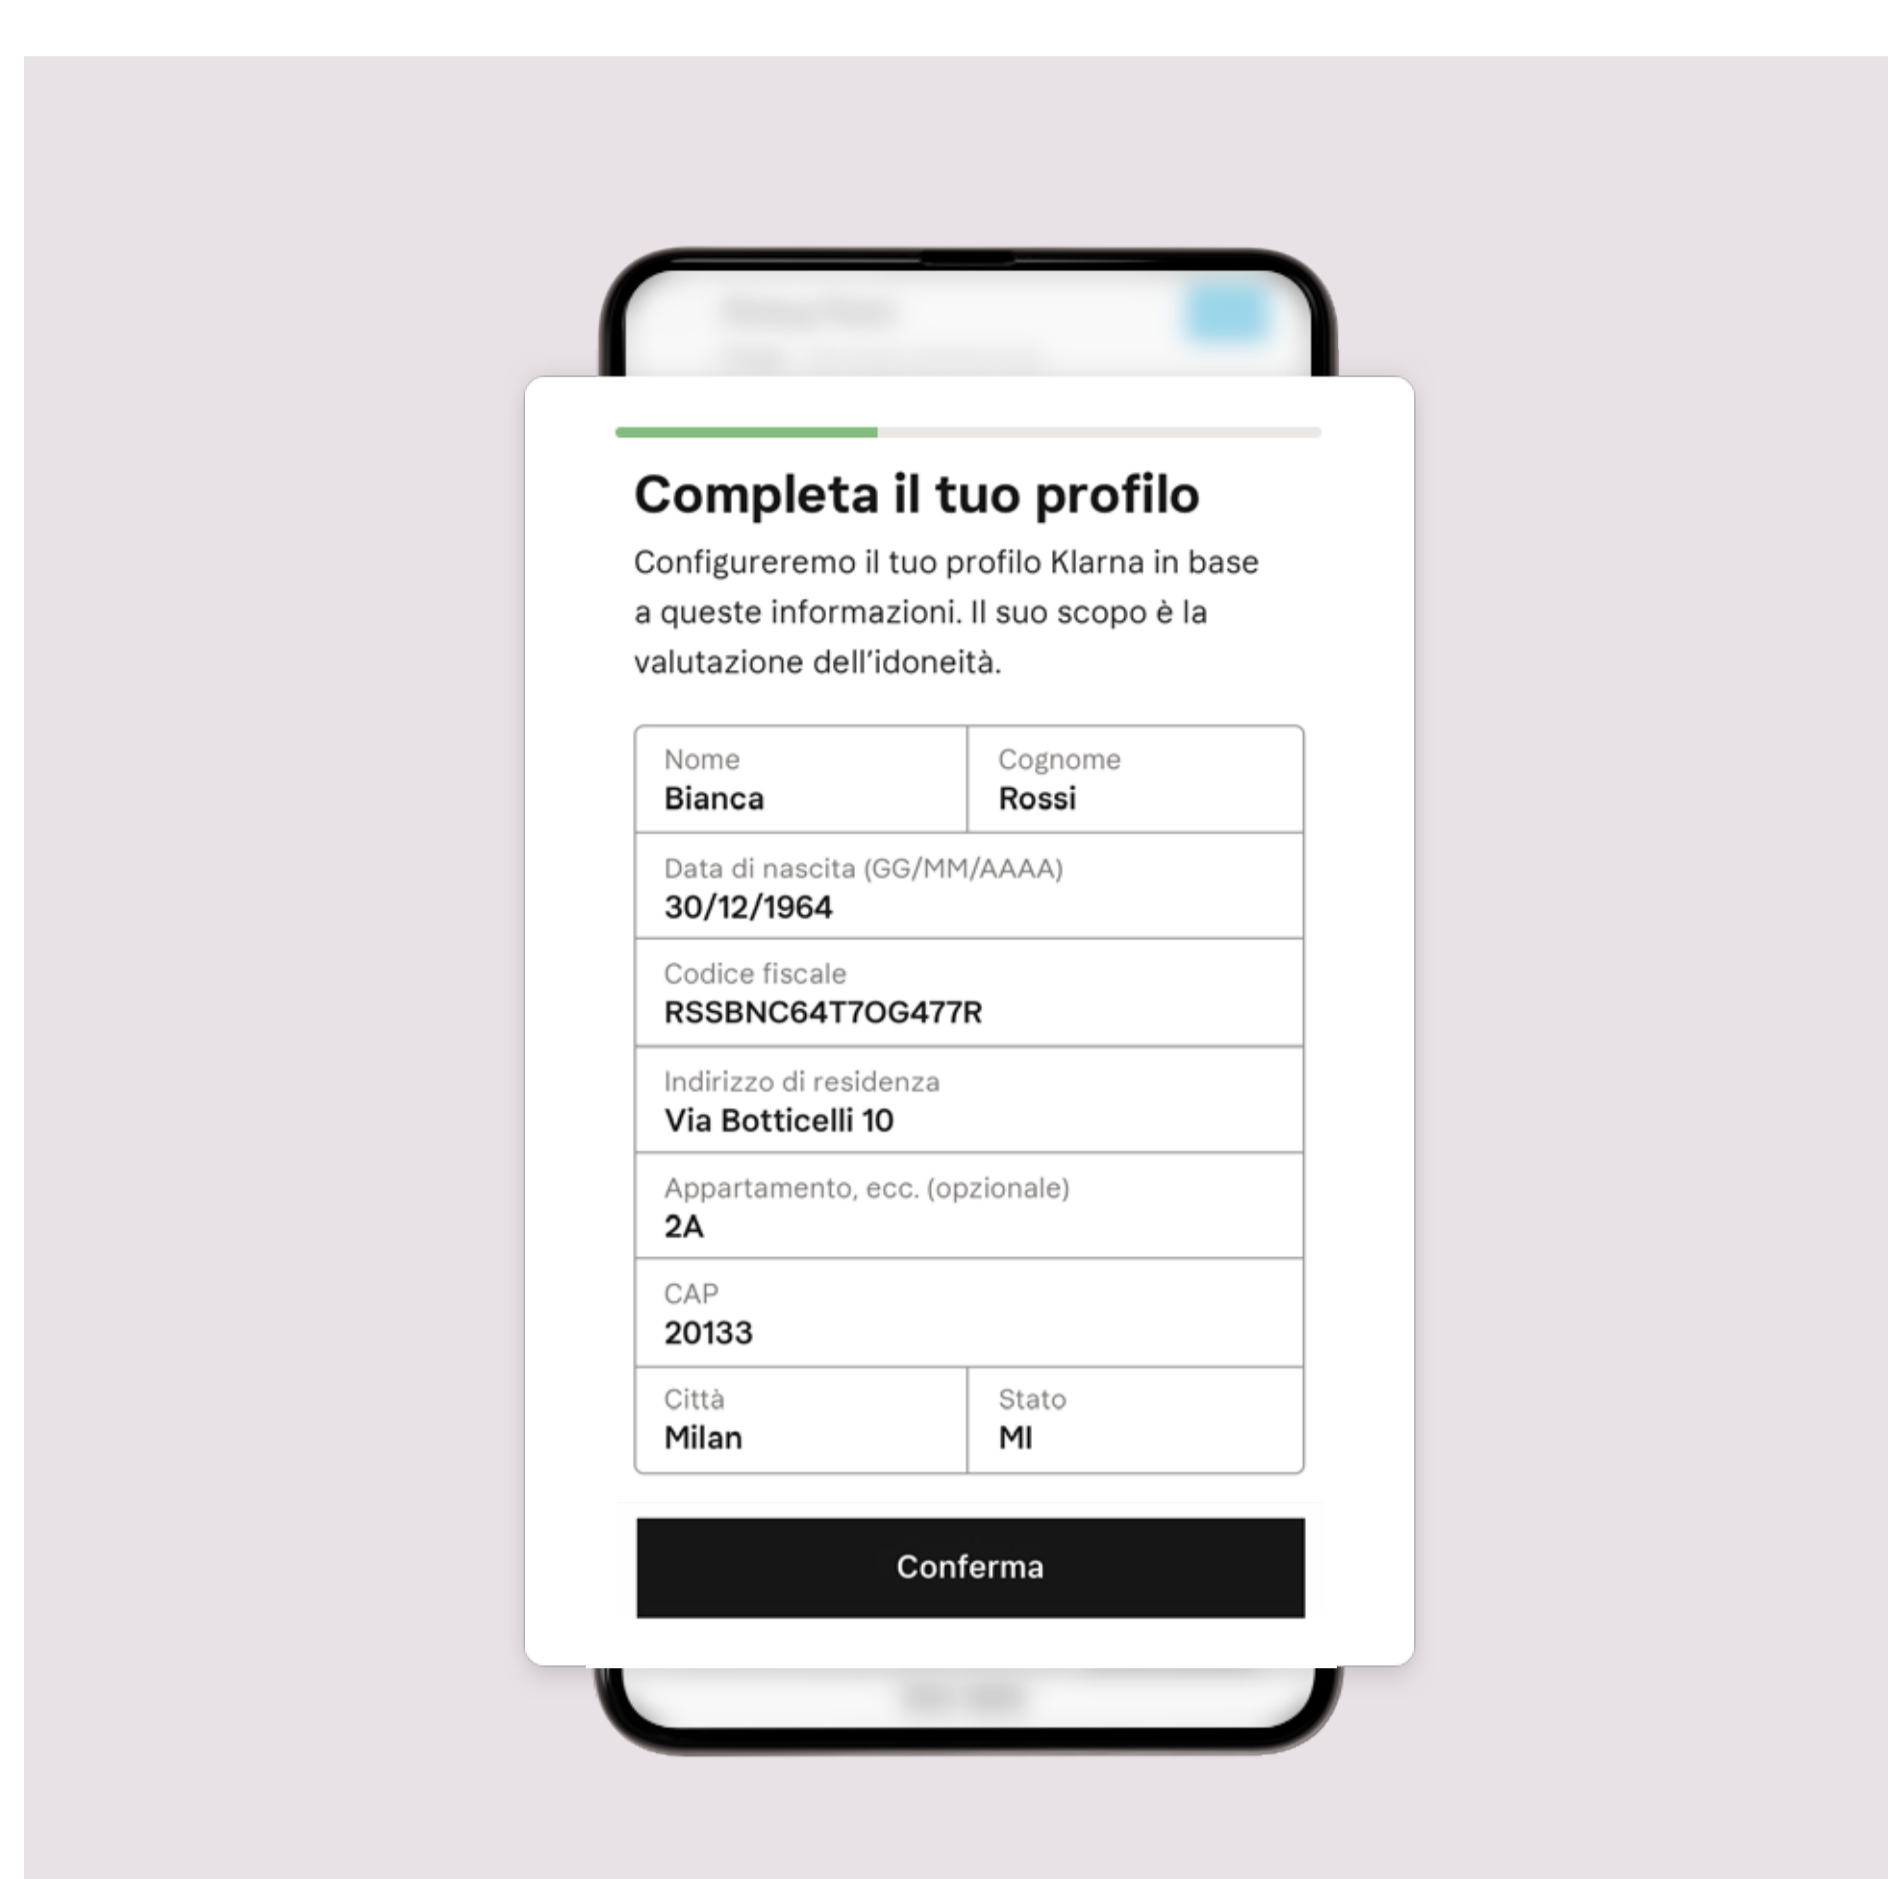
Completa il tuo profilo

Configureremo il tuo profilo Klarna in base a queste informazioni. Il suo scopo è la valutazione dell'idoneità.

Nome
Bianca

Cognome
Rossi

Data di nascita (GG/MM/AAAA)
30/12/1964

Codice fiscale
RSSBNC64T70G477R

Indirizzo di residenza
Via Botticelli 10

Appartamento, ecc. (opzionale)
2A

CAP
20133

Città
Milan

Stato
MI

Conferma